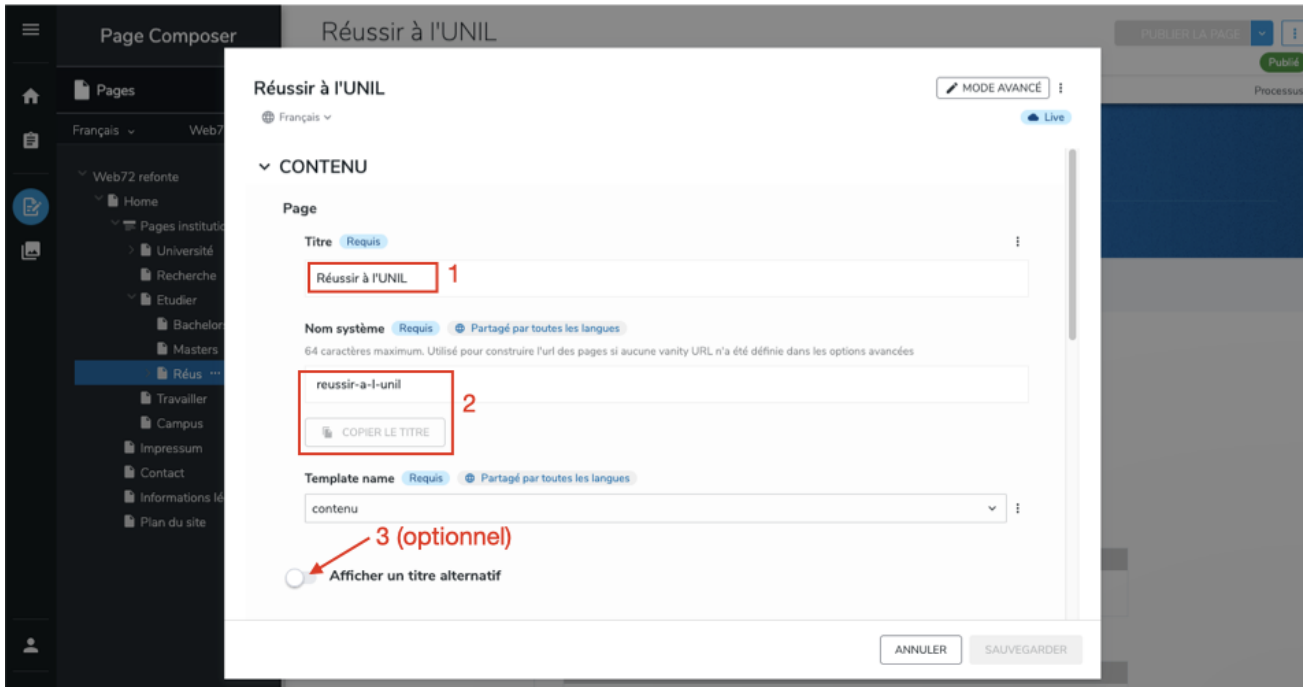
Page Composer

Pages

Français Web7

Web72 refonte
Home
Pages institutio
Université
Recherche
Etudier
Bachelor
Masters
Réus
Travailler
Campus
Impressum
Contact
Informations lé
Plan du site

Réussir à l'UNIL

PUBLIER LA PAGE

Publié

Processus

Réussir à l'UNIL

MODE AVANCÉ

Français

Live

CONTENU

Page

Titre Requis

Réussir à l'UNIL

1

Nom système Requis Partagé par toutes les langues

64 caractères maximum. Utilisé pour construire l'url des pages si aucune vanity URL n'a été définie dans les options avancées

reussir-a-l-unil

COPIER LE TITRE

2

Template name Requis Partagé par toutes les langues

contenu

3 (optionnel)

Afficher un titre alternatif

ANNULER

SAUVEGARDER